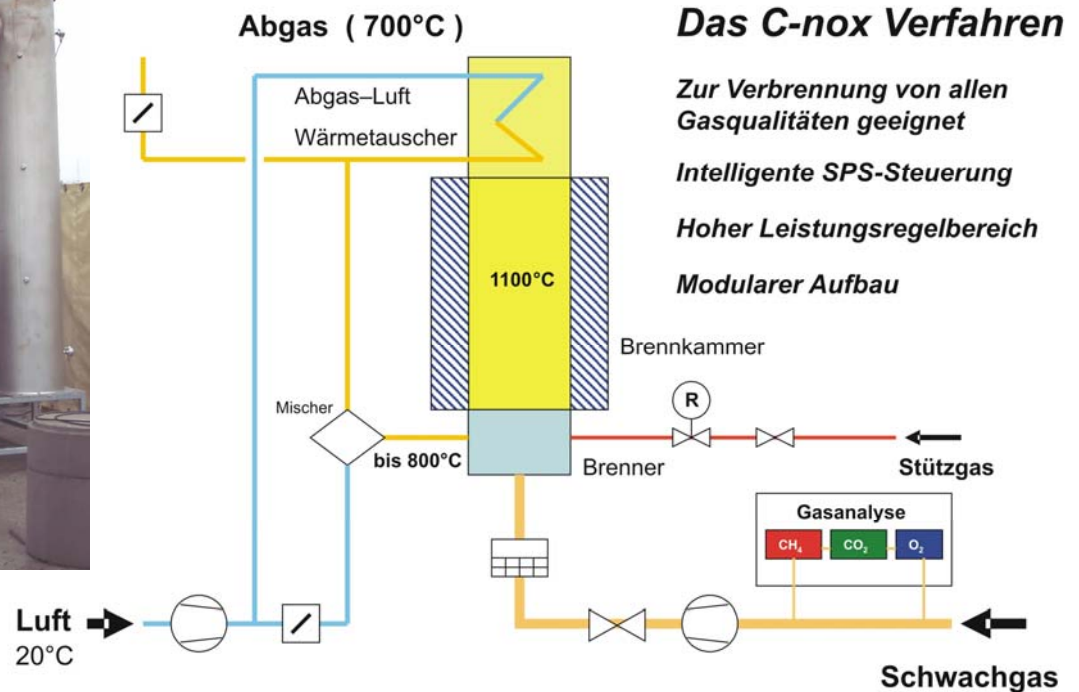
Abgas ( 700°C )

Das C-nox Verfahren

Zur Verbrennung von allen Gasqualitäten geeignet

Intelligente SPS-Steuerung

Hoher Leistungsregelbereich

Modularer Aufbau

Abgas–Luft

Wärmetauscher

1100°C

Brennkammer

R

Mischer

bis 800°C

Brenner

Stützgas

Gasanalyse

$CH_4$

$CO_2$

$O_2$

Luft

20°C

Schwachgas